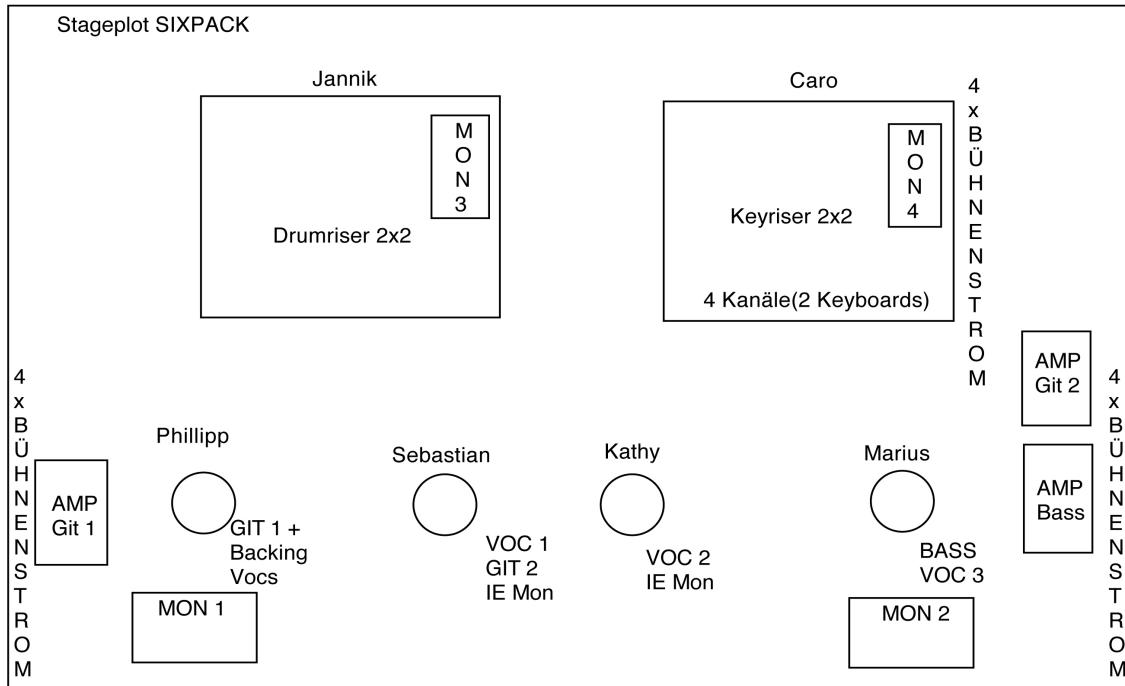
Stageplot SIXPACK

Jannik

MON 3

Drumriser 2x2

Caro

4 x BÜHNENSTROM

MON 4

Keyriser 2x2

4 Kanäle(2 Keyboards)

4 x BÜHNENSTROM

AMP Git 2

4 x BÜHNENSTROM

Phillipp

AMP Git 1

GIT 1 + Backing Vocs

MON 1

Sebastian

VOC 1 GIT 2 IE Mon

Kathy

VOC 2 IE Mon

Marius

AMP Bass

BASS VOC 3

MON 2